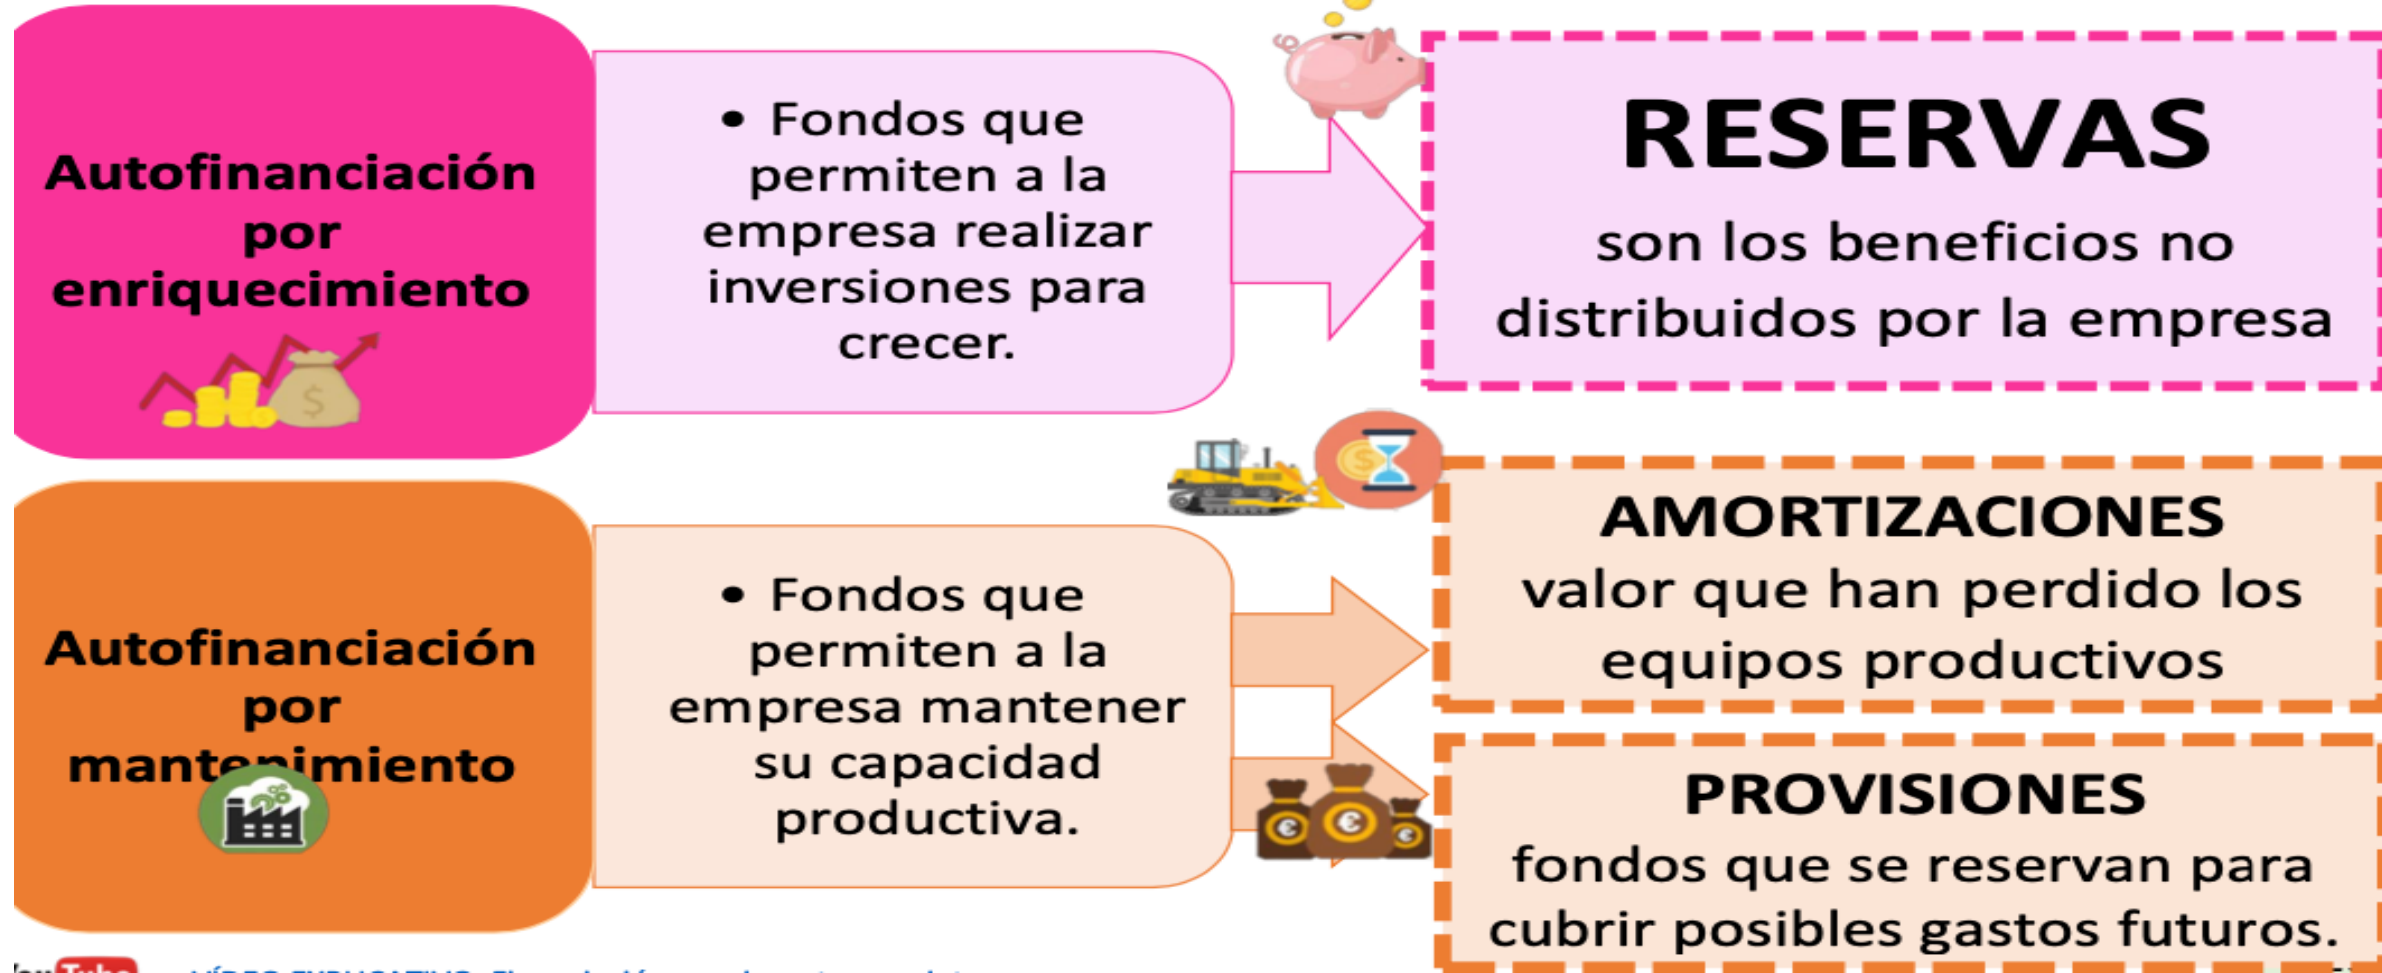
Autofinanciación por enriquecimiento

• Fondos que permiten a la empresa realizar inversiones para crecer.

RESERVAS
son los beneficios no distribuidos por la empresa

Autofinanciación por mantenimiento

• Fondos que permiten a la empresa mantener su capacidad productiva.

AMORTIZACIONES
valor que han perdido los equipos productivos

PROVISIONES
fondos que se reservan para cubrir posibles gastos futuros.

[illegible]